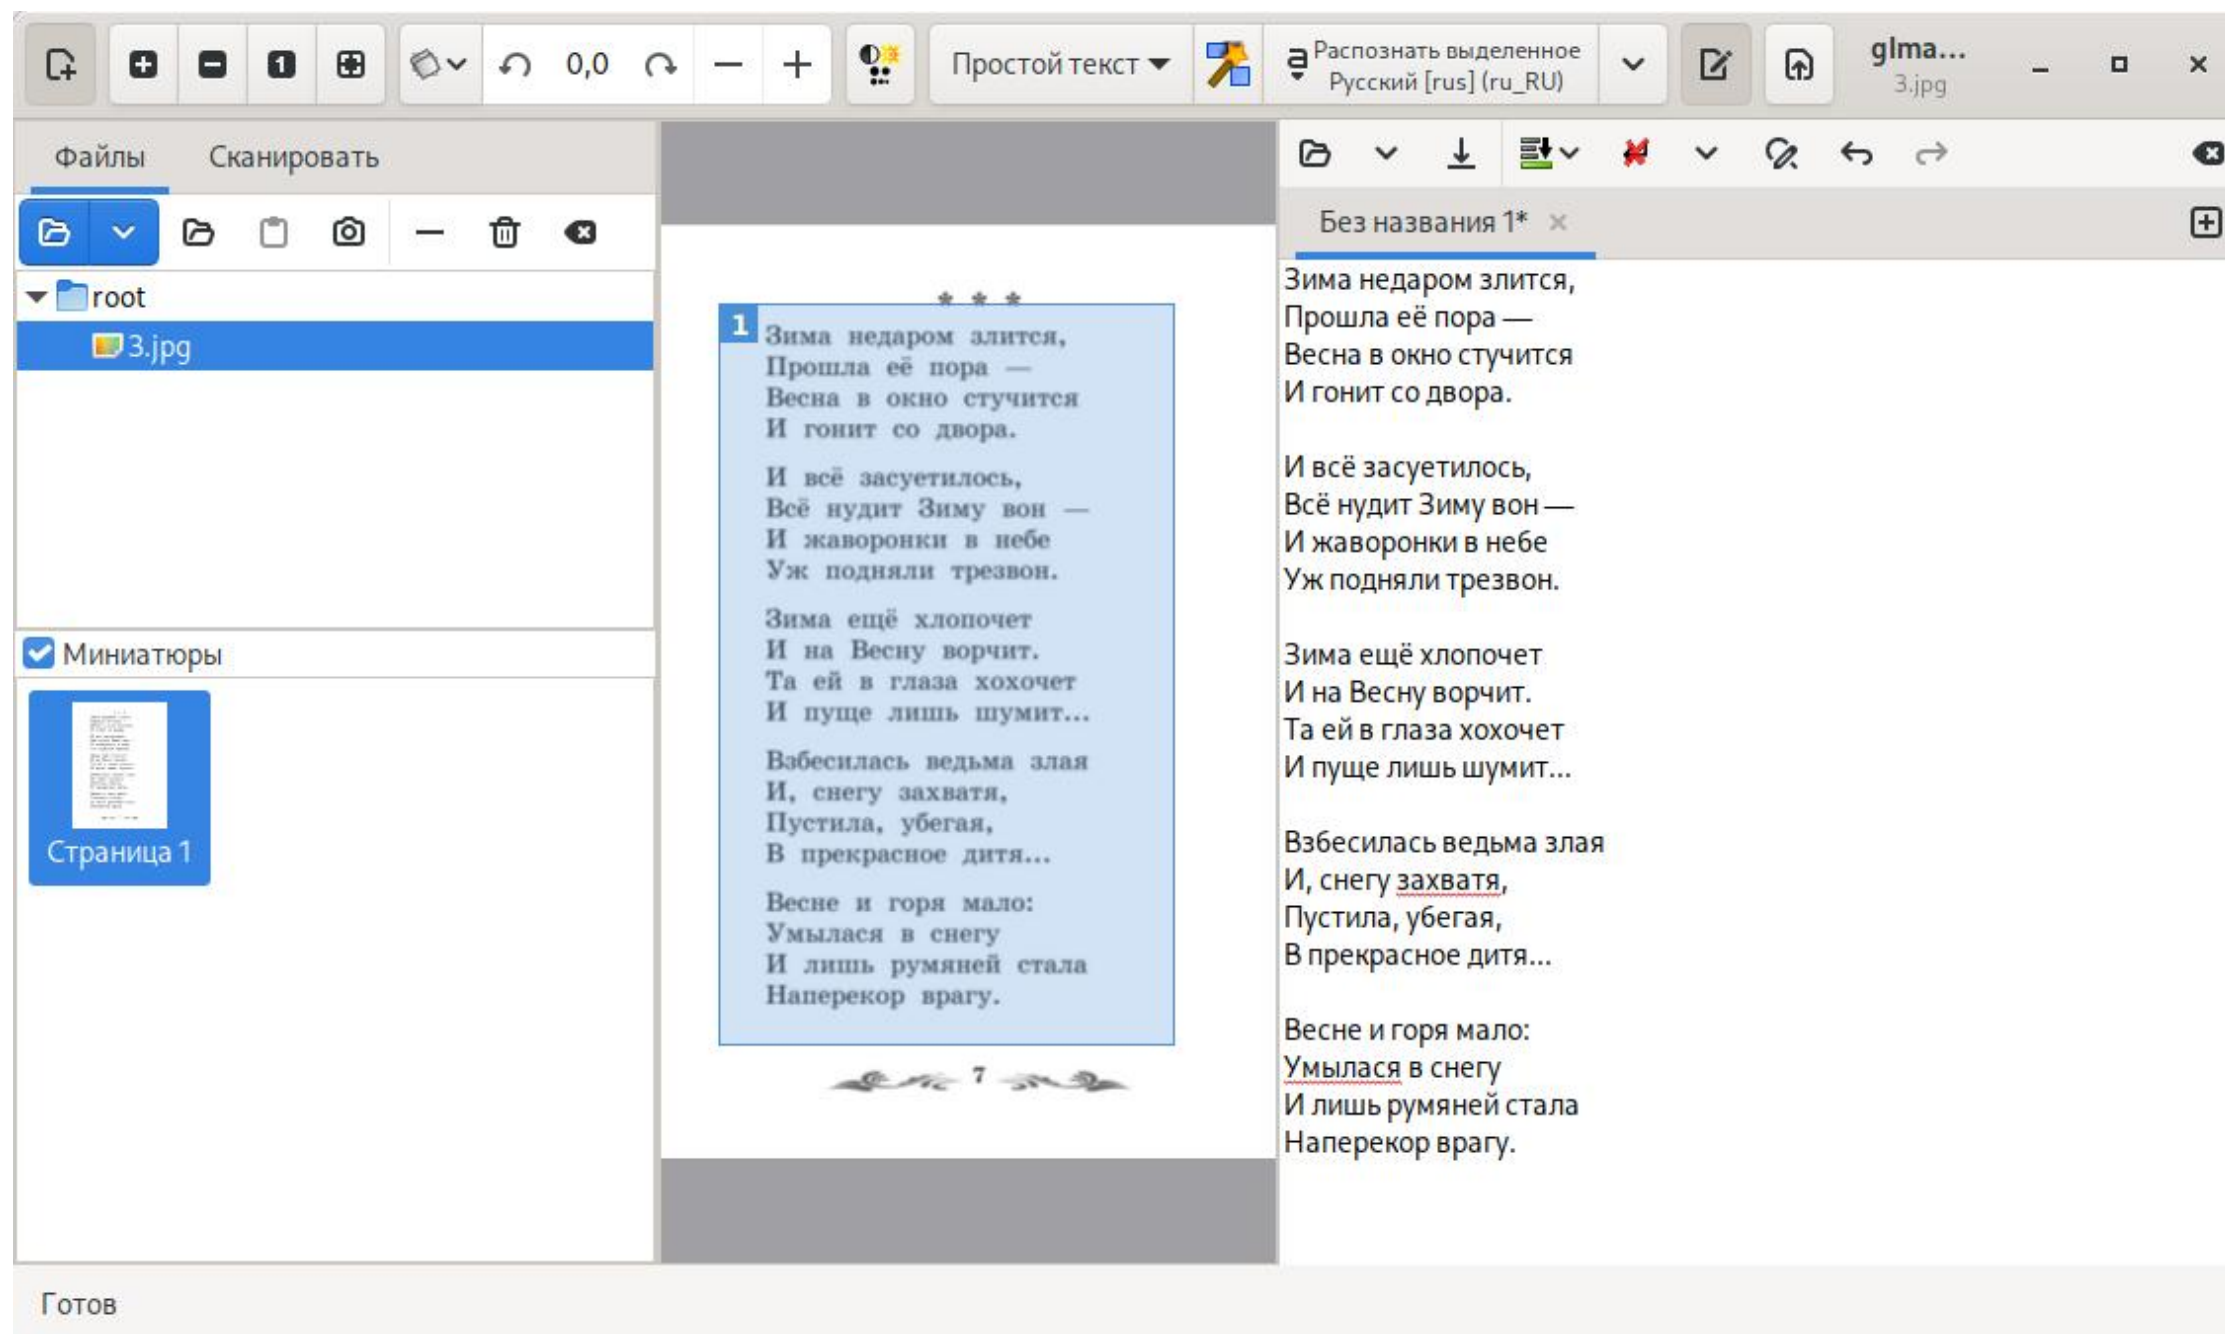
0,0

Простой текст

Распознать выделенное
Русский [rus] (ru_RU)

gIma...
3.jpg

Файлы Сканировать

root
3.jpg

Миниатюры

Страница 1

* * *

1

Зима недаром злится,
Прошла её пора —
Весна в окно стучится
И гонит со двора.

И всё засуетилось,
Всё нудит Зиму вон —
И жаворонки в небе
Уж подняли трезвон.

Зима ещё хлопочет
И на Весну ворчит.
Та ей в глаза хохочет
И пуще лишь шумит...

Взбесилась ведьма злая
И, снегу захватя,
Пустила, убегая,
В прекрасное дитя...

Весне и горя мало:
Умылася в снегу
И лишь румяней стала
Наперекор врагу.

7

Без названия 1*

Зима недаром злится,
Прошла её пора —
Весна в окно стучится
И гонит со двора.

И всё засуетилось,
Всё нудит Зиму вон —
И жаворонки в небе
Уж подняли трезвон.

Зима ещё хлопочет
И на Весну ворчит.
Та ей в глаза хохочет
И пуще лишь шумит...

Взбесилась ведьма злая
И, снегу захватя,
Пустила, убегая,
В прекрасное дитя...

Весне и горя мало:
Умылася в снегу
И лишь румяней стала
Наперекор врагу.

Готов